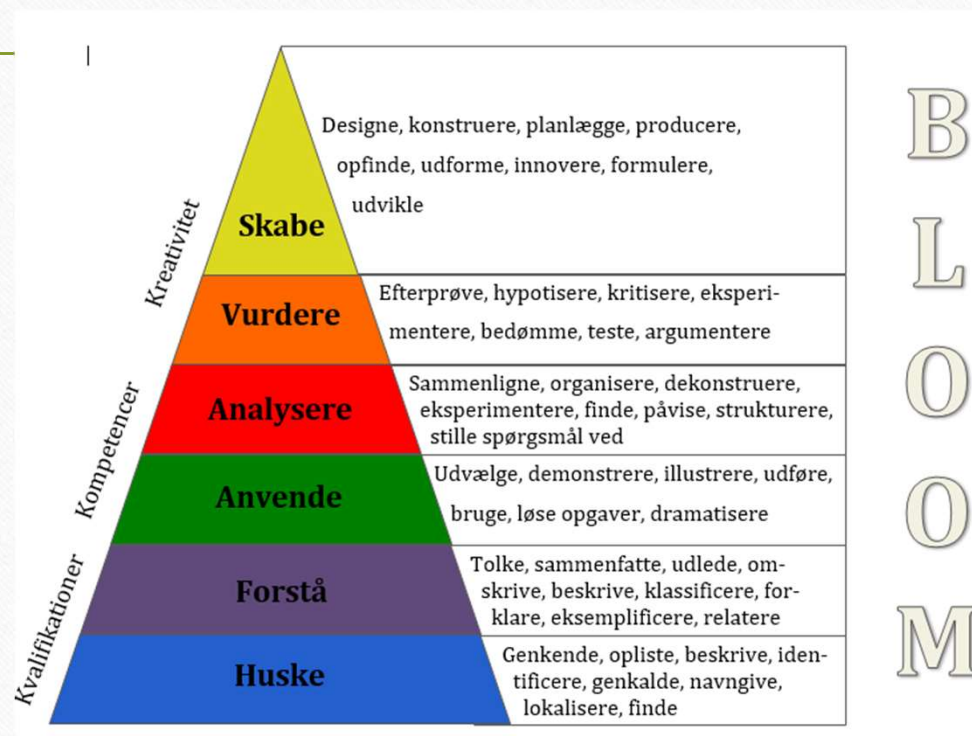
Kreativitet

Kompetencer

Kvalifikationer

Skabe

Designe, konstruere, planlægge, producere, opfinde, udforme, innovere, formulere, udvikle

Vurdere

Efterprøve, hypotisere, kritisere, eksperimentere, bedømme, teste, argumentere

Analysere

Sammenligne, organisere, dekonstruere, eksperimentere, finde, påvise, strukturere, stille spørgsmål ved

Anvende

Udvælge, demonstrere, illustrere, udføre, bruge, løse opgaver, dramatisere

Forstå

Tolke, sammenfatte, udlede, omskrive, beskrive, klassificere, forklare, eksemplificere, relatere

Huske

Genkende, opliste, beskrive, identificere, genkalde, navngive, lokalisere, finde

B
L
O
O
M